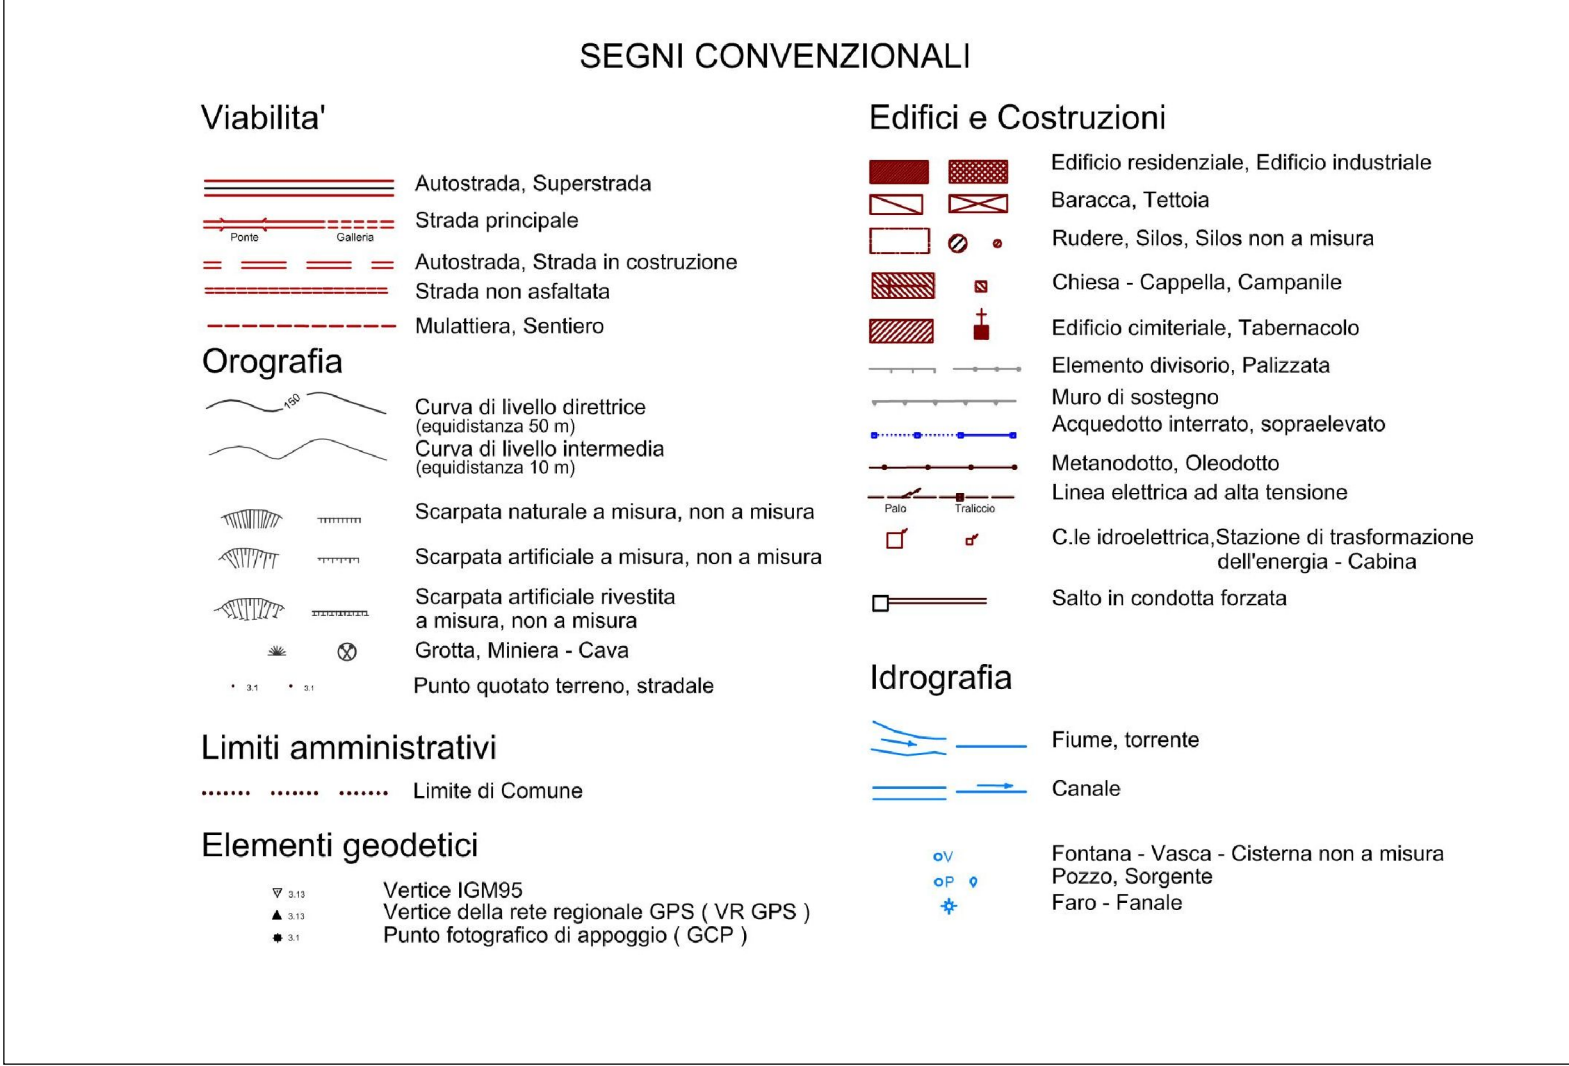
SEGNI CONVENZIONALI

Viabilita'

Autostrada, Superstrada

Ponte Galleria

Strada principale

Autostrada, Strada in costruzione

Strada non asfaltata

Mulattiera, Sentiero

Orografia

150

Curva di livello direttrice
(equidistanza 50 m)

Curva di livello intermedia
(equidistanza 10 m)

Scarpata naturale a misura, non a misura

Scarpata artificiale a misura, non a misura

Scarpata artificiale rivestita
a misura, non a misura

Grotta, Miniera - Cava

3.1 3.1

Punto quotato terreno, stradale

Limiti amministrativi

Limite di Comune

Elementi geodetici

3.13 Vertice IGM95

3.13 Vertice della rete regionale GPS ( VR GPS )

3.1 Punto fotografico di appoggio ( GCP )

Edifici e Costruzioni

Edificio residenziale, Edificio industriale

Baracca, Tettoia

Rudere, Silos, Silos non a misura

Chiesa - Cappella, Campanile

Edificio cimiteriale, Tabernacolo

Elemento divisorio, Palizzata

Muro di sostegno

Acquedotto interrato, sopraelevato

Metanodotto, Oleodotto

Linea elettrica ad alta tensione

Palo Traliccio

C.le idroelettrica,Stazione di trasformazione dell'energia - Cabina

Salto in condotta forzata

Idrografia

Fiume, torrente

Canale

V
P

Fontana - Vasca - Cisterna non a misura
Pozzo, Sorgente
Faro - Fanale